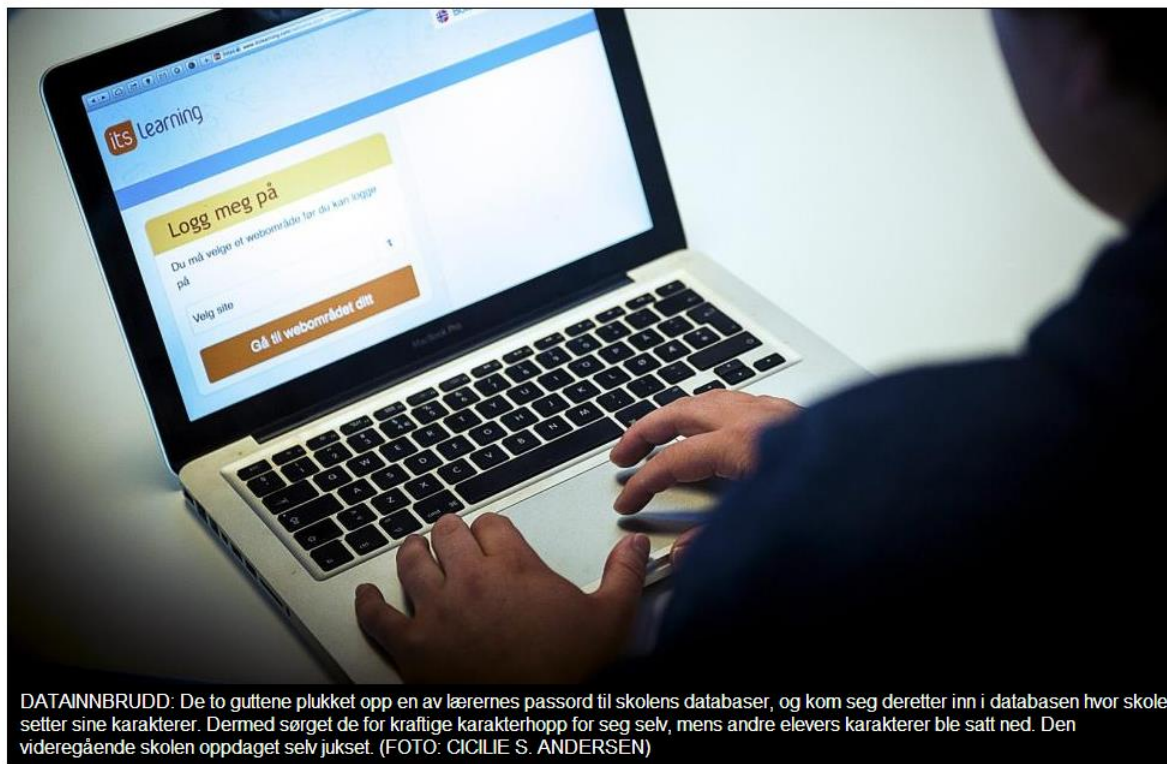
its learning

Logg meg på

Du må velge et webområde før du kan logge på

Velg site

Gå til webområdet ditt

MacBook Pro

DATAINNBRUDD: De to guttene plukket opp en av lærernes passord til skolens databaser, og kom seg deretter inn i databasen hvor skole setter sine karakterer. Dermed sørget de for kraftige karakterhopp for seg selv, mens andre elevers karakterer ble satt ned. Den videregående skolen oppdaget selv jukset. (FOTO: CICILIE S. ANDERSEN)